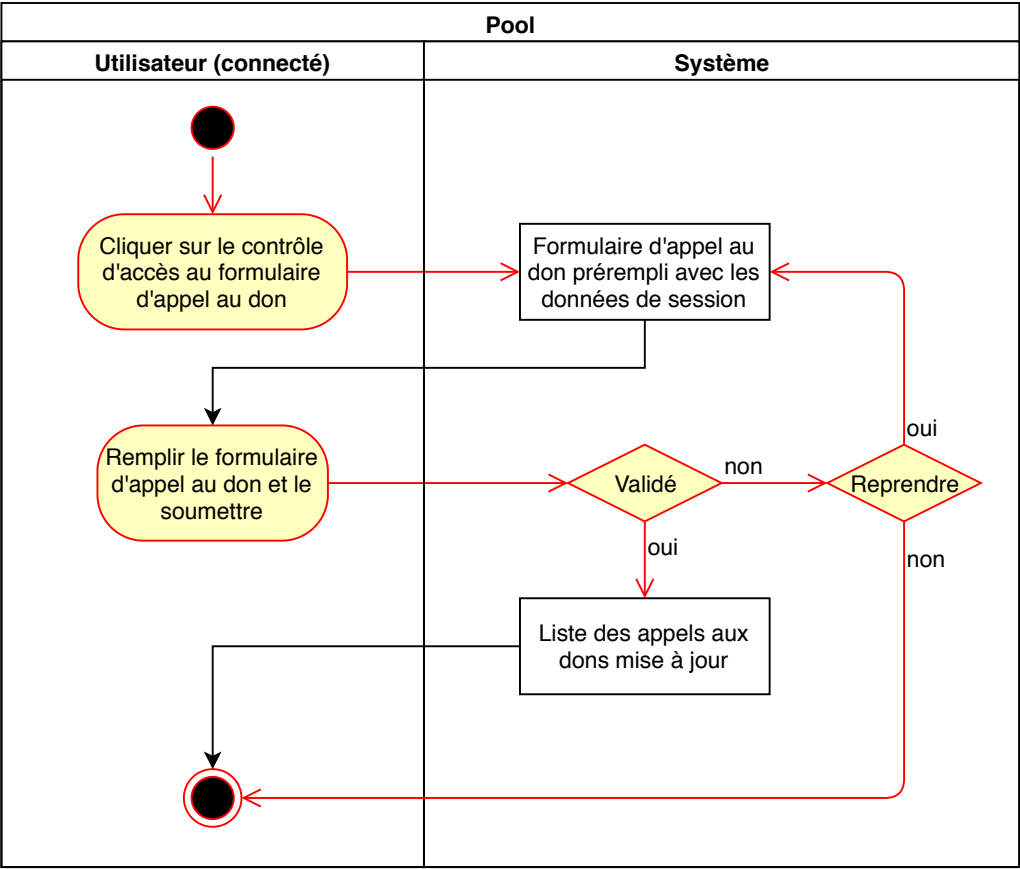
Pool

Utilisateur (connecté)

Système

Cliquer sur le contrôle d'accès au formulaire d'appel au don

Formulaire d'appel au don prérempli avec les données de session

oui

Remplir le formulaire d'appel au don et le soumettre

Validé

non

Reprendre

oui

non

Liste des appels aux dons mise à jour